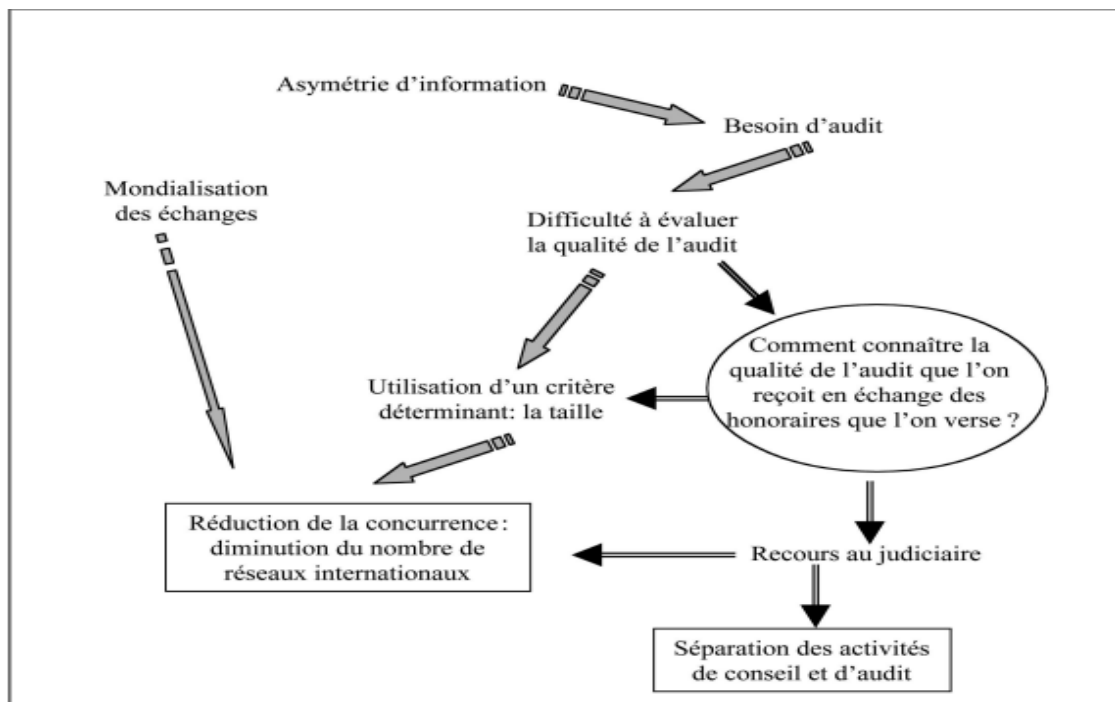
Asymétrie d'information

Besoin d'audit

Mondialisation des échanges

Difficulté à évaluer la qualité de l'audit

Comment connaître la qualité de l'audit que l'on reçoit en échange des honoraires que l'on verse ?

Utilisation d'un critère déterminant: la taille

Réduction de la concurrence : diminution du nombre de réseaux internationaux

Recours au judiciaire

Séparation des activités de conseil et d'audit